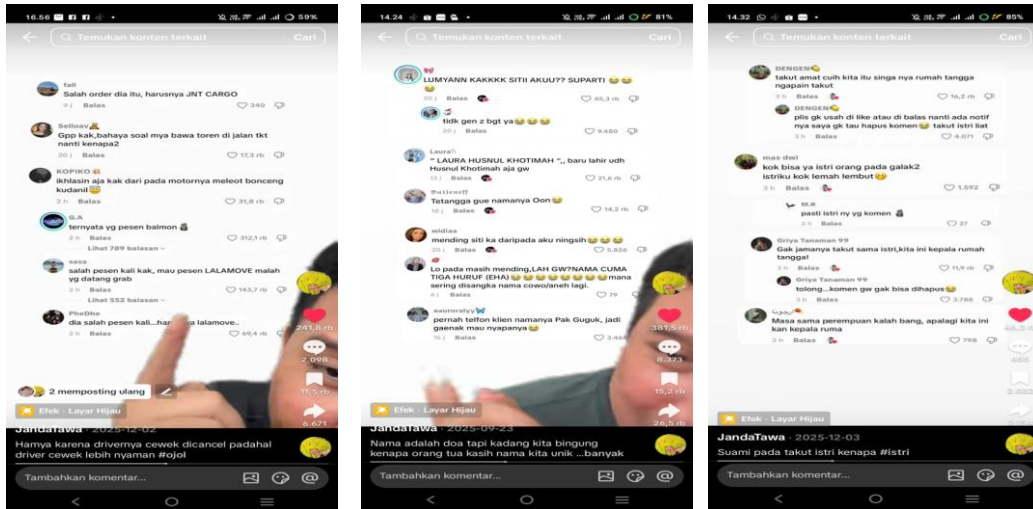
16.56 59%

Temukan konten terkait Cari

fall
Salah order dia itu, harusnya JNT CARGO
9j Balas 340

Selloav
Gpp kak,bahaya soal mya bawa toren di jalan tkt nanti kenapa2
20j Balas 17,3 rb

KOPIKO
ikhlasin aja kak dari pada motornya meleot bonceng kudanil
2h Balas 31,8 rb

G.A
ternyata yg pesen balmon
2h Balas 312,1 rb
Lihat 789 balasan

sasa
salah pesen kali kak, mau pesen LALAMOVE malah yg datang grab
2h Balas 143,7 rb
Lihat 552 balasan

PheDho
dia salah pesen kali...har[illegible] lalamove..
2h Balas 49,4 rb

241,8 rb
2.098
11,5 rb
6.671

2 memposting ulang

Efek - Layar Hijau

JandaTawa · 2025-12-02
Hamya karena drivernya cewek dicancel padahal driver cewek lebih nyaman #ojol

Tambahkan komentar...

14.24 81%

Temukan konten terkait Cari

LUMYANN KAKKKK SITII AKUU?? SUPARTI
20j Balas 45,3 rb

tidk gen z bgt ya
20j Balas 9.460

Laura
" LAURA HUSNUL KHOTIMAH ",, baru lahir udh Husnul Khotimah aja gw
13j Balas 21,6 rb

Dwiiexrff
Tetangga gue namanya Oon
18j Balas 14,2 rb

wildiaa
mending siti ka daripada aku ningsih
20j Balas 5.826

Lo pada masih mending,LAH GW?NAMA CUMA TIGA HURUF (EHA) mana sering disangka nama cowo/aneh lagi.
9j Balas 79

aaurorafyy
pernah telfon klien namanya Pak Guguk, jadi gaenak mau nyapanya
16j Balas 3.465

381,5 rb
8.323
15,2 rb
26,5 rb

Efek - Layar Hijau

JandaTawa · 2025-09-23
Nama adalah doa tapi kadang kita bingung kenapa orang tua kasih nama kita unik ...banyak

Tambahkan komentar...

14.32 85%

Temukan konten terkait Cari

DENGEN
takut amat cuih kita itu singa nya rumah tangga ngapain takut
3h Balas 16,2 rb

DENGEN
plis gk usah di like atau di balas nanti ada notif nya saya gk tau hapus komen takut istri liat
3h Balas 4.071

mas dwi
kok bisa ya istri orang pada galak2 istriku kok lemah lembut
3h Balas 1.592

M.R
pasti istri ny yg komen
2h Balas 27

Griya Tanaman 99
Gak jamanya takut sama istri,kita ini kepala rumah tangga!
2h Balas 11,9 rb

Griya Tanaman 99
tolong...komen gw gak bisa dihapus
2h Balas 3.788

Masa sama perempuan kalah bang, apalagi kita ini kan kepala ruma
3h Balas 798

Efek - Layar Hijau

JandaTawa · 2025-12-03
Suami pada takut istri kenapa #istri

Tambahkan komentar...